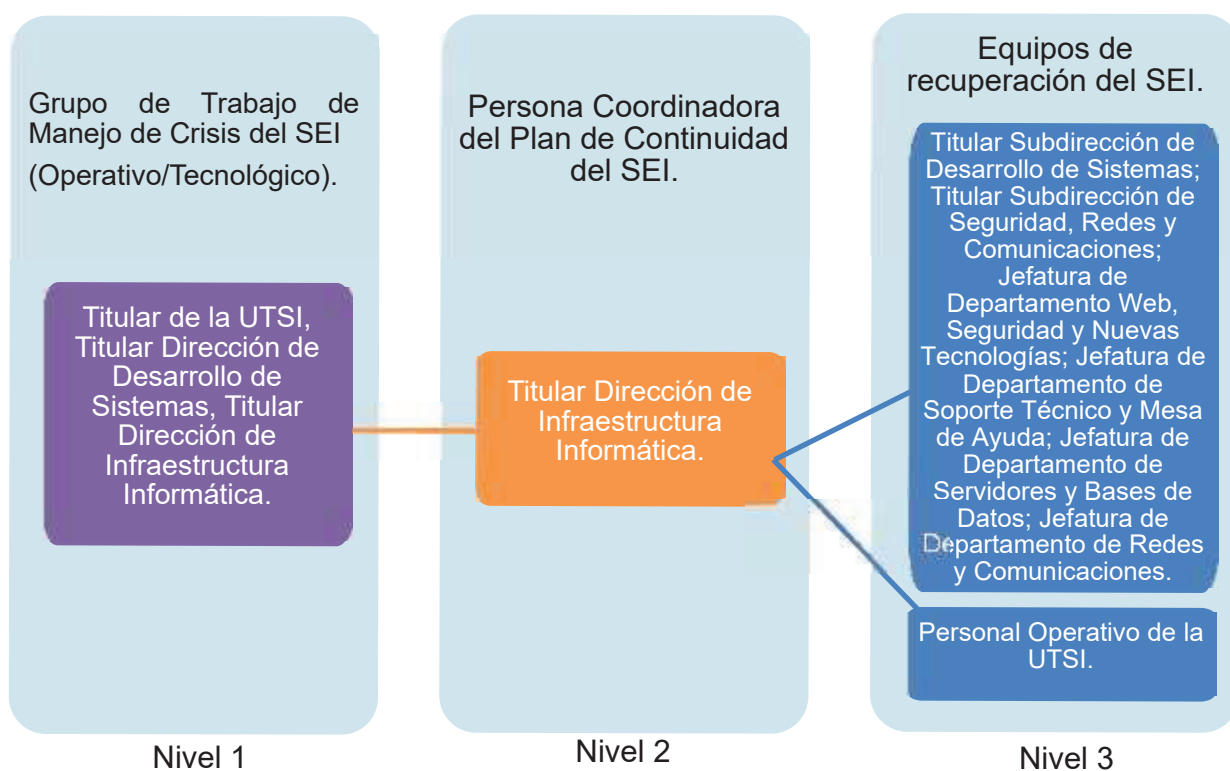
Grupo de Trabajo de Manejo de Crisis del SEI (Operativo/Tecnológico).

Titular de la UTSI, Titular Dirección de Desarrollo de Sistemas, Titular Dirección de Infraestructura Informática.

Nivel 1

Persona Coordinadora del Plan de Continuidad del SEI.

Titular Dirección de Infraestructura Informática.

Nivel 2

Equipos de recuperación del SEI.

Titular Subdirección de Desarrollo de Sistemas; Titular Subdirección de Seguridad, Redes y Comunicaciones; Jefatura de Departamento Web, Seguridad y Nuevas Tecnologías; Jefatura de Departamento de Soporte Técnico y Mesa de Ayuda; Jefatura de Departamento de Servidores y Bases de Datos; Jefatura de Departamento de Redes y Comunicaciones.

Personal Operativo de la UTSI.

Nivel 3